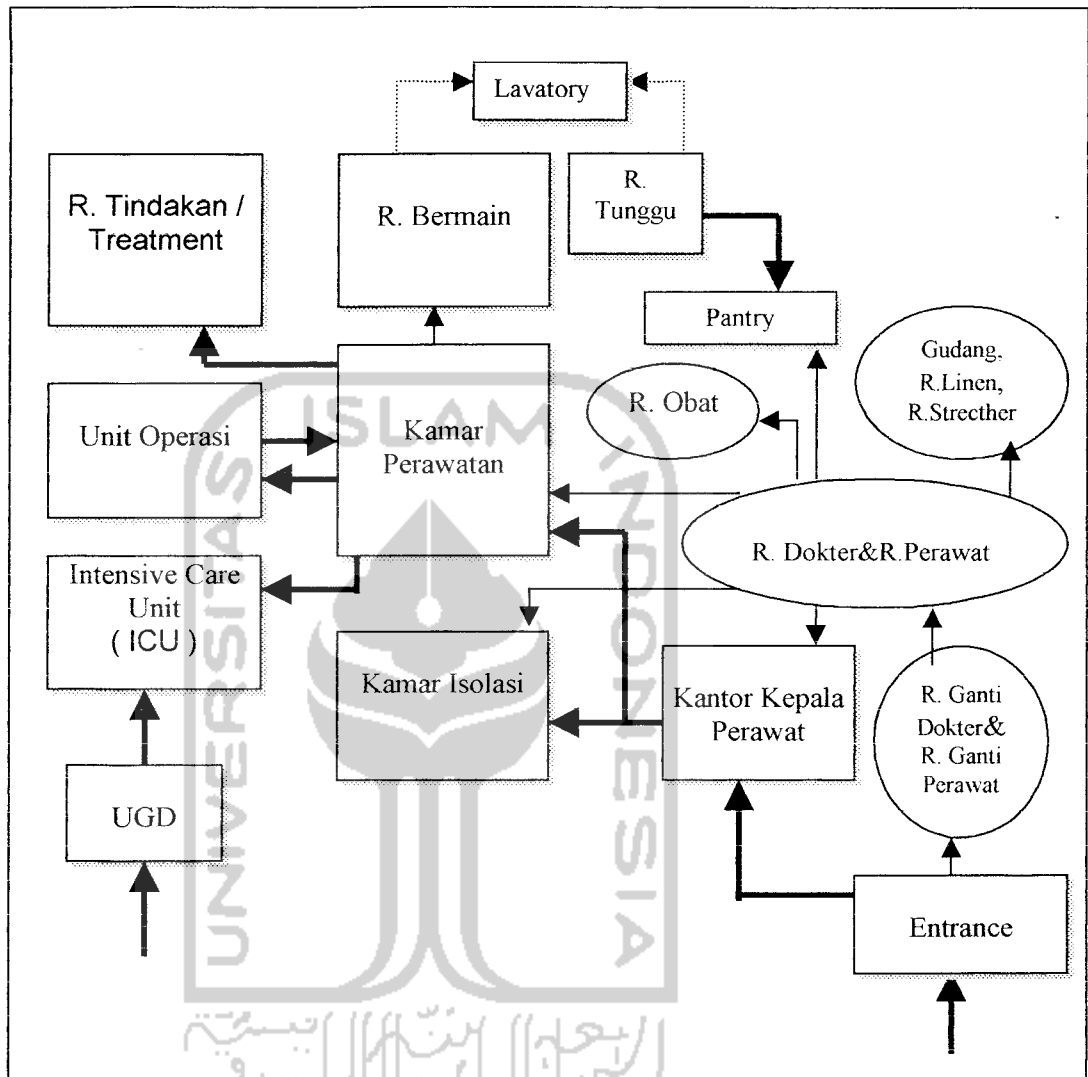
Lavatory

R. Tindakan / Treatment

R. Bermain

R. Tunggu

Pantry

Gudang, R.Linen, R.Strecther

R. Obat

Unit Operasi

Kamar Perawatan

R. Dokter&R.Perawat

Intensive Care Unit ( ICU )

Kamar Isolasi

Kantor Kepala Perawat

R. Ganti Dokter& R. Ganti Perawat

UGD

Entrance

ISLAM

UNIVERSITAS

INDONESIA